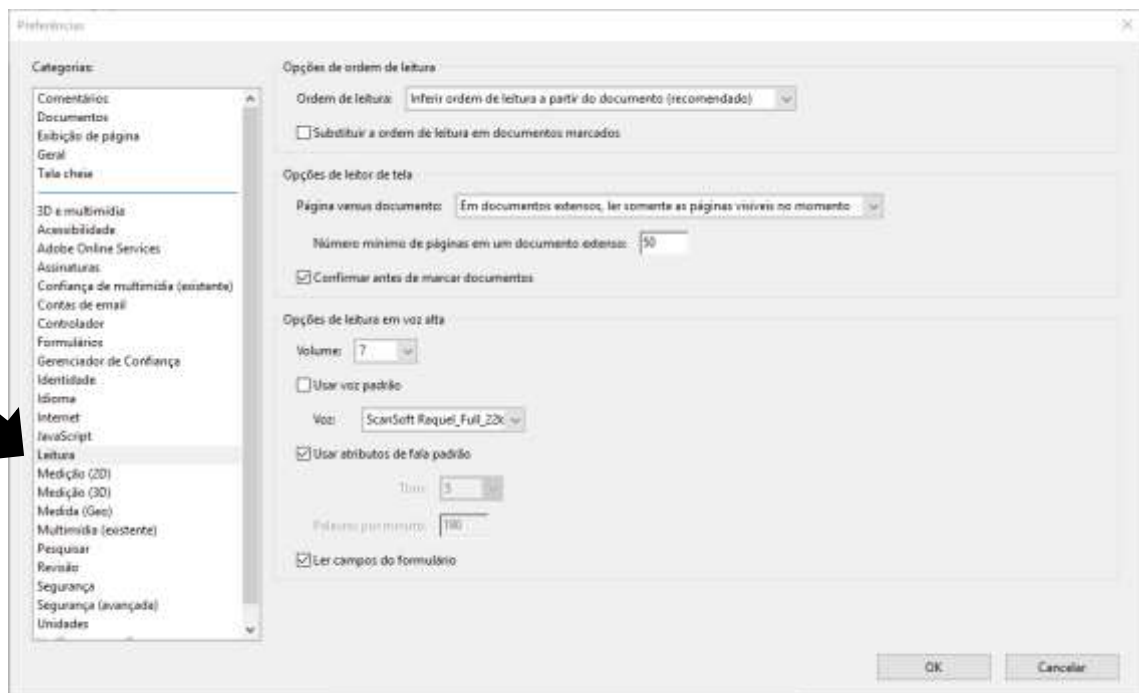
Preferências

Categorias:

Comentários
Documentos
Exibição de página
Geral
Tela cheia

3D e multimídia
Acessibilidade
Adobe Online Services
Assinaturas
Confiança de multimídia (existente)
Contas de email
Controlador
Formulários
Gerenciador de Confiança
Identidade
Idioma
Internet
JavaScript
Leitura
Medição (2D)
Medição (3D)
Medida (Geo)
Multimídia (existente)
Pesquisar
Revisão
Segurança
Segurança (avançada)
Unidades

Opções de ordem de leitura

Ordem de leitura: Inferir ordem de leitura a partir do documento (recomendado)

Substituir a ordem de leitura em documentos marcados

Opções de leitor de tela

Página versus documento: Em documentos extensos, ler somente as páginas visíveis no momento

Número mínimo de páginas em um documento extenso: 50

Confirmar antes de marcar documentos

Opções de leitura em voz alta

Volume: 7

Usar voz padrão

Voz: ScanSoft Raquel_Full_22k

Usar atributos de fala padrão

Tom: 5

Palavras por minuto: 180

Ler campos do formulário

OK

Cancelar